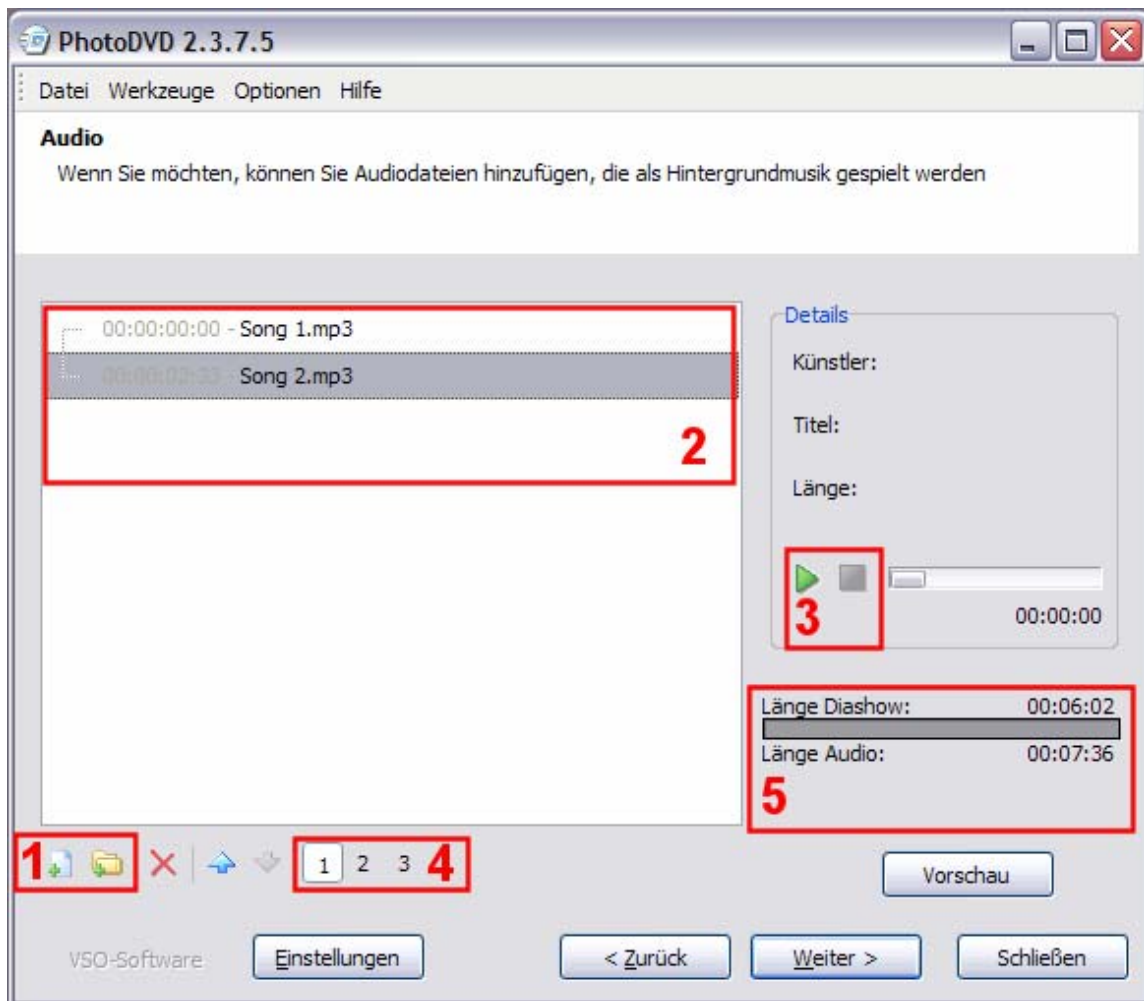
PhotoDVD 2.3.7.5

Datei Werkzeuge Optionen Hilfe

Audio
Wenn Sie möchten, können Sie Audiodateien hinzufügen, die als Hintergrundmusik gespielt werden

00:00:00:00 - Song 1.mp3
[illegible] Song 2.mp3

2

Details
Künstler:
Titel:
Länge:

3
00:00:00

Länge Diashow: 00:06:02
Länge Audio: 00:07:36
5

1
1 2 3 4

Vorschau

VSO-Software Einstellungen < Zurück Weiter > Schließen